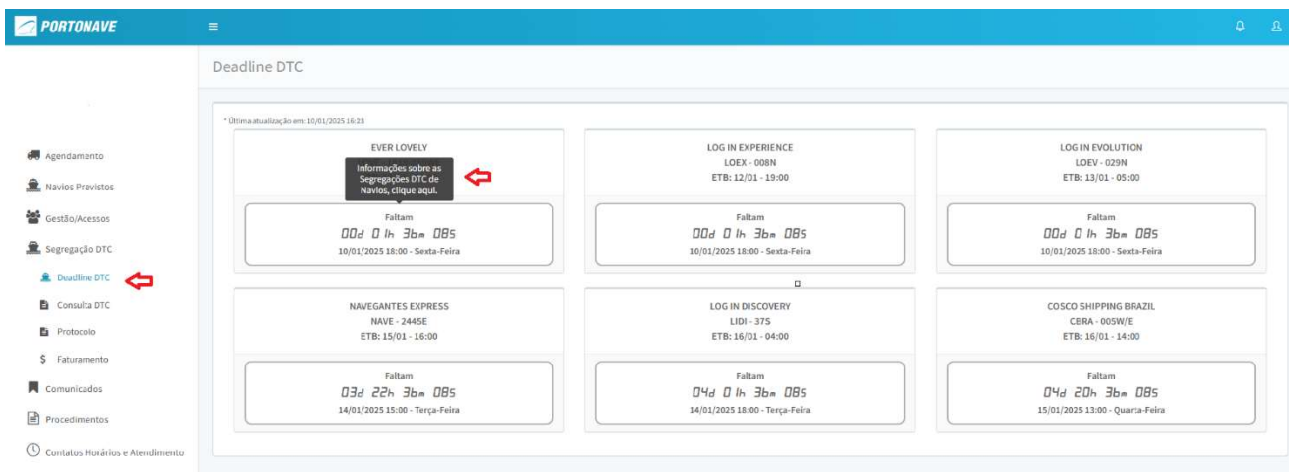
PORTONAVE

Agendamento
Navios Previstos
Gestão/Acessos
Segregação DTC
Deadline DTC
Consulta DTC
Protocolo
$ Faturamento
Comunicados
Procedimentos
Contatos Horários e Atendimento

Deadline DTC

* Última atualização em: 10/01/2025 16:21

EVER LOVELY
Informações sobre as Segregações DTC de Navios, clique aqui.
Faltam
00d 01h 36m 08s
10/01/2025 18:00 - Sexta-Feira

LOG IN EXPERIENCE
LOEX - 008N
ETB: 12/01 - 19:00
Faltam
00d 01h 36m 08s
10/01/2025 18:00 - Sexta-Feira

LOG IN EVOLUTION
LOEV - 029N
ETB: 13/01 - 05:00
Faltam
00d 01h 36m 08s
10/01/2025 18:00 - Sexta-Feira

NAVEGANTES EXPRESS
NAVE - 2445E
ETB: 15/01 - 16:00
Faltam
03d 22h 36m 08s
14/01/2025 15:00 - Terça-Feira

LOG IN DISCOVERY
LIDI - 37S
ETB: 16/01 - 04:00
Faltam
04d 01h 36m 08s
14/01/2025 18:00 - Terça-Feira

COSCO SHIPPING BRAZIL
CEBRA - 005W/E
ETB: 16/01 - 14:00
Faltam
04d 20h 36m 08s
15/01/2025 13:00 - Quarta-Feira